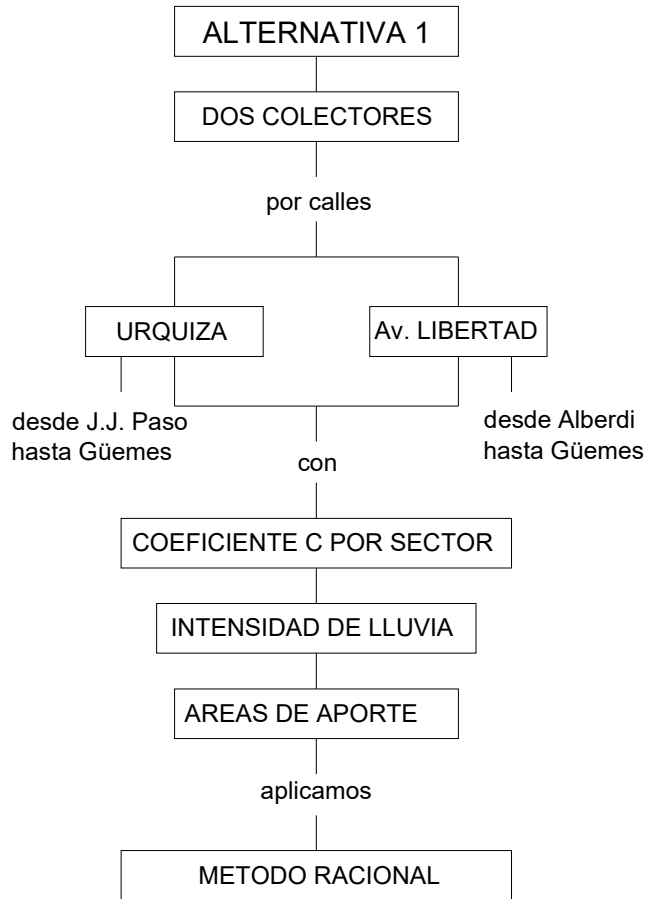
ALTERNATIVA 1

DOS COLECTORES

por calles

URQUIZA

Av. LIBERTAD

desde J.J. Paso hasta Güemes

desde Alberdi hasta Güemes

con

COEFICIENTE C POR SECTOR

INTENSIDAD DE LLUVIA

AREAS DE APORTE

aplicamos

METODO RACIONAL